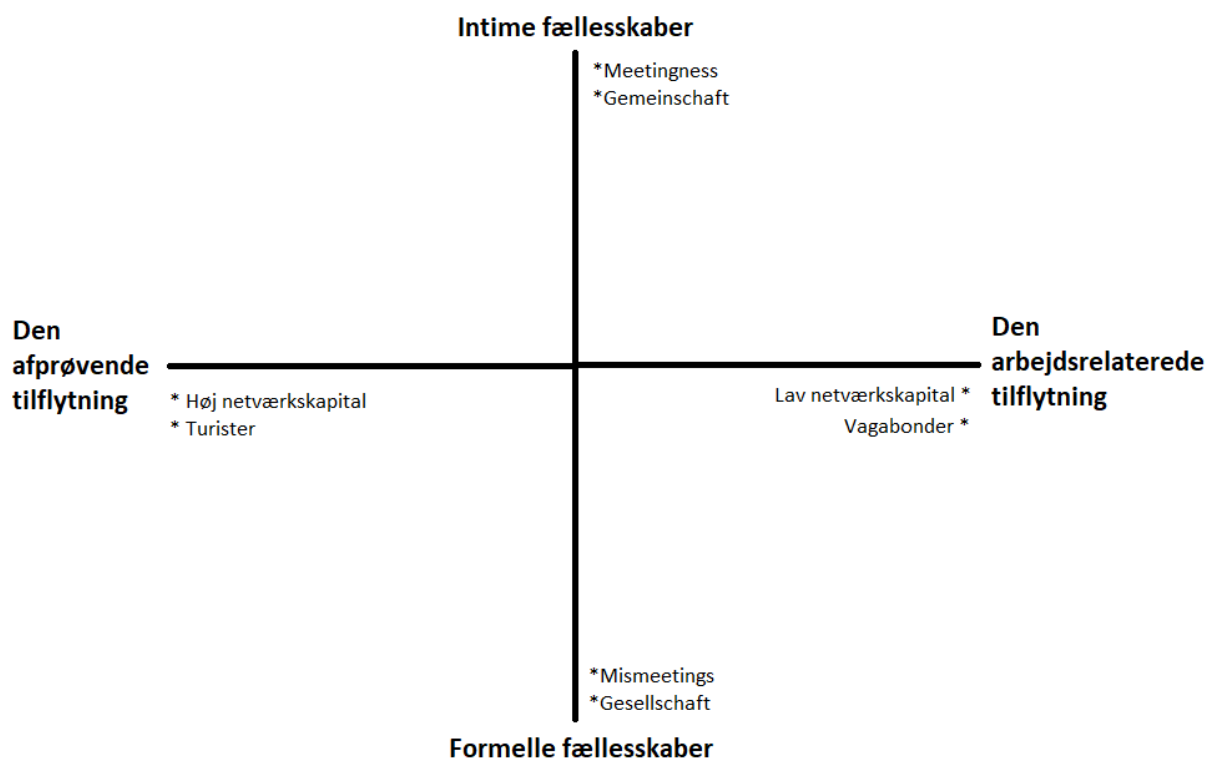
Intime fællesskaber

*Meetingness
*Gemeinschaft

Den afprøvende tilflytning

* Høj netværkskapital
* Turister

Den arbejdsrelaterede tilflytning

Lav netværkskapital *
Vagabonder *

*Mismeetings
*Gesellschaft

Formelle fællesskaber